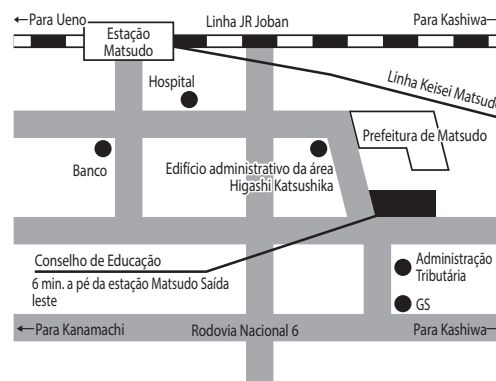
←Para Ueno
Estação Matsudo
Linha JR Joban
Para Kashiwa→
Linha Keisei Matsudo
Hospital
Prefeitura de Matsudo
Banco
Edifício administrativo da área Higashi Katsushika
Conselho de Educação
6 min. a pé da estação Matsudo Saída leste
Administração Tributária
GS
←Para Kanamachi
Rodovia Nacional 6
Para Kashiwa→